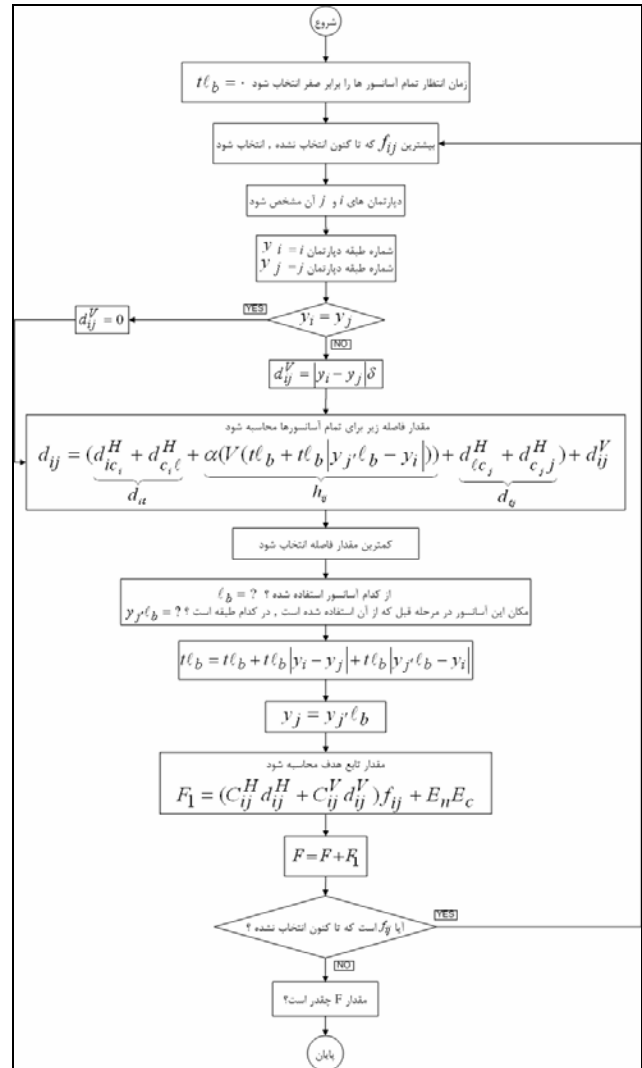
شروع

زمان انتظار تمام آسانسور ها را برابر صفر انتخاب شود $t\ell_b = 0$

بیشترین $f_{ij}$ که تا کنون انتخاب نشده ، انتخاب شود

دپارتمان های $i$ و $j$ آن مشخص شود

شماره طبقه دپارتمان $y_i = i$
شماره طبقه دپارتمان $y_j = j$

$y_i = y_j$

YES

$d_{ij}^V = 0$

NO

$d_{ij}^V = |y_i - y_j|\delta$

مقدار فاصله زیر برای تمام آسانسورها محاسبه شود

$d_{ij} = \underbrace{(d_{ic_i}^H + d_{c_i\ell}^H)}_{d_{i\ell}} + \underbrace{\alpha(V(t\ell_b + t\ell_b|y_{j'}\ell_b - y_i|))}_{h_{ij}} + \underbrace{(d_{\ell c_j}^H + d_{c_jj}^H)}_{d_{\ell j}} + d_{ij}^V$

کمترین مقدار فاصله انتخاب شود

از کدام آسانسور استفاده شده ؟ $\ell_b = ?$
مکان این آسانسور در مرحله قبل که از آن استفاده شده است ، در کدام طبقه است ؟ $y_{j'}\ell_b = ?$

$t\ell_b = t\ell_b + t\ell_b|y_i - y_j| + t\ell_b|y_{j'}\ell_b - y_i|$

$y_j = y_{j'}\ell_b$

مقدار تابع هدف محاسبه شود

$F_1 = (C_{ij}^H d_{ij}^H + C_{ij}^V d_{ij}^V)f_{ij} + E_n E_c$

$F = F + F_1$

آیا $f_{ij}$ است که تا کنون انتخاب نشده ؟

YES

NO

مقدار F چقدر است؟

پایان